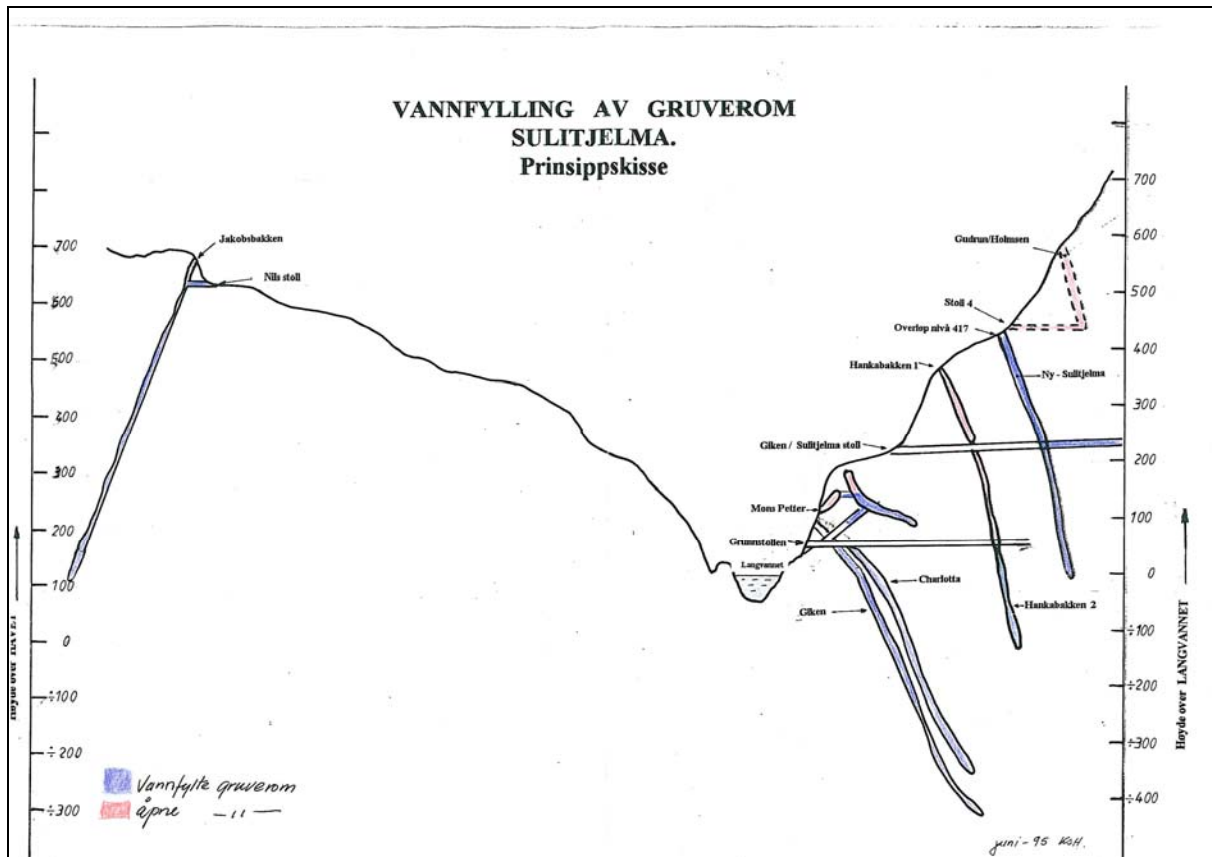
VANNFYLLING AV GRUVEROM
SULITJELMA.
Prinsippskisse

700
600
500
400
300
200
100
0
÷100
÷ 200
÷300

Høyde over HAVET

Jakobsbakken
Nils stoll

Gudrun/Holmsen
Stoll 4
Overløp nivå 417
Hankabakken 1
Ny - Sulitjelma
Gilken / Sulitjelma stoll
Mons Petter
Grunnstollen
Langvannet
Charlotta
Gilken
Hankabakken 2

700
600
500
400
300
200
100
0
÷100
÷200
÷300
÷400

Høyde over LANGVANNET

Vannfylte gruverom
åpne — " —

juni-95 KaH.